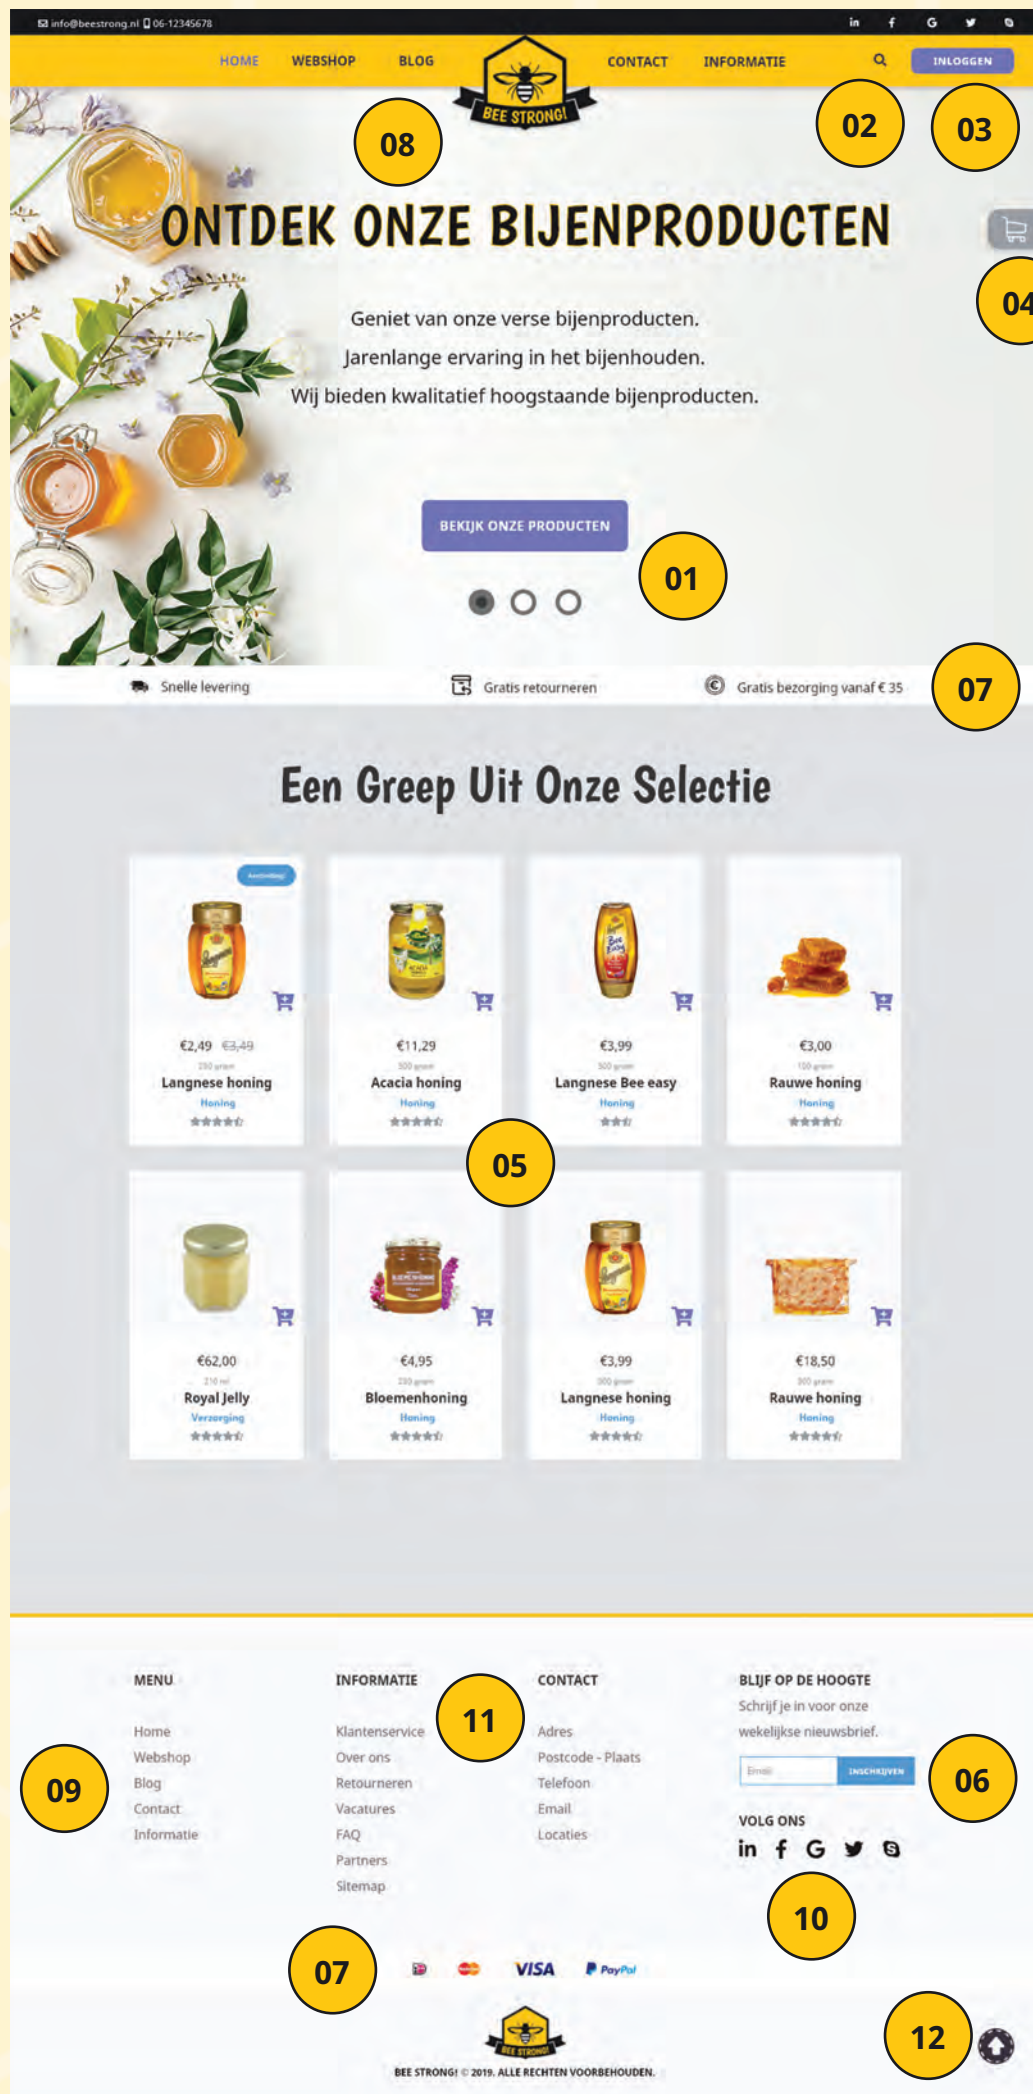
info@beestrong.nl 06-12345678

HOME WEBSHOP BLOG CONTACT INFORMATIE INLOGGEN

BEE STRONG!

08 02 03 04

ONTDEK ONZE BIJENPRODUCTEN

Geniet van onze verse bijenproducten.
Jarenlange ervaring in het bijenhouden.
Wij bieden kwalitatief hoogstaande bijenproducten.

BEKIJK ONZE PRODUCTEN

01

Snelle levering Gratis retourneren Gratis bezorging vanaf € 35

07

Een Greep Uit Onze Selectie

€2,49 €3,49
Langnese honing
Honing

€11,29
Acacia honing
Honing

€3,99
Langnese Bee easy
Honing

€3,00
Rauwe honing
Honing

05

€62,00
Royal Jelly
Verzorging

€4,95
Bloemenhoning
Honing

€3,99
Langnese honing
Honing

€18,50
Rauwe honing
Honing

MENU
Home
Webshop
Blog
Contact
Informatie

INFORMATIE
Klantenservice
Over ons
Retourneren
Vacatures
FAQ
Partners
Sitemap

CONTACT
Adres
Postcode - Plaats
Telefoon
Email
Locaties

BLIJF OP DE HOOGTE
Schrijf je in voor onze wekelijkse nieuwsbrief.
Email INSCHRIJVEN

VOLG ONS

09 11 06 10 07 12

VISA PayPal

BEE STRONG!

BEE STRONG! © 2019. ALLE RECHTEN VOORBEHOUDEN.